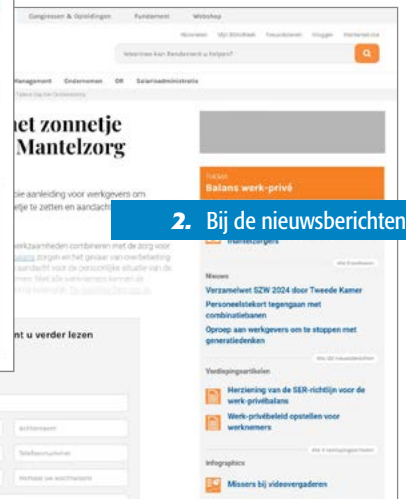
Congressen & Opleidingen Fundament Webshop

Waarmee kan Bendermint u helpen?

Management Ondernemen OR Salarisadministratie

het zonnetje
Mantelzorg

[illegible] aanleiding voor werkgevers om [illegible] te zetten en aandacht

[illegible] werkzaamheden combineren met de zorg voor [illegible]

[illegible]nt u verder lezen

THEMA
Balans werk-privé

2. Bij de nieuwsberichten

mantelzorgers

Nieuws

Verzamelwet SZW 2024 door Tweede Kamer

Personeelstekort tegengaan met combinatiebanen

Oproep aan werkgevers om te stoppen met generatiedenken

Verdiepingsartikelen

Herziening van de SER-richtlijn voor de werk-privébalans

Werk-privébeleid opstellen voor werknemers

Infographics

Missers bij videovergaderen